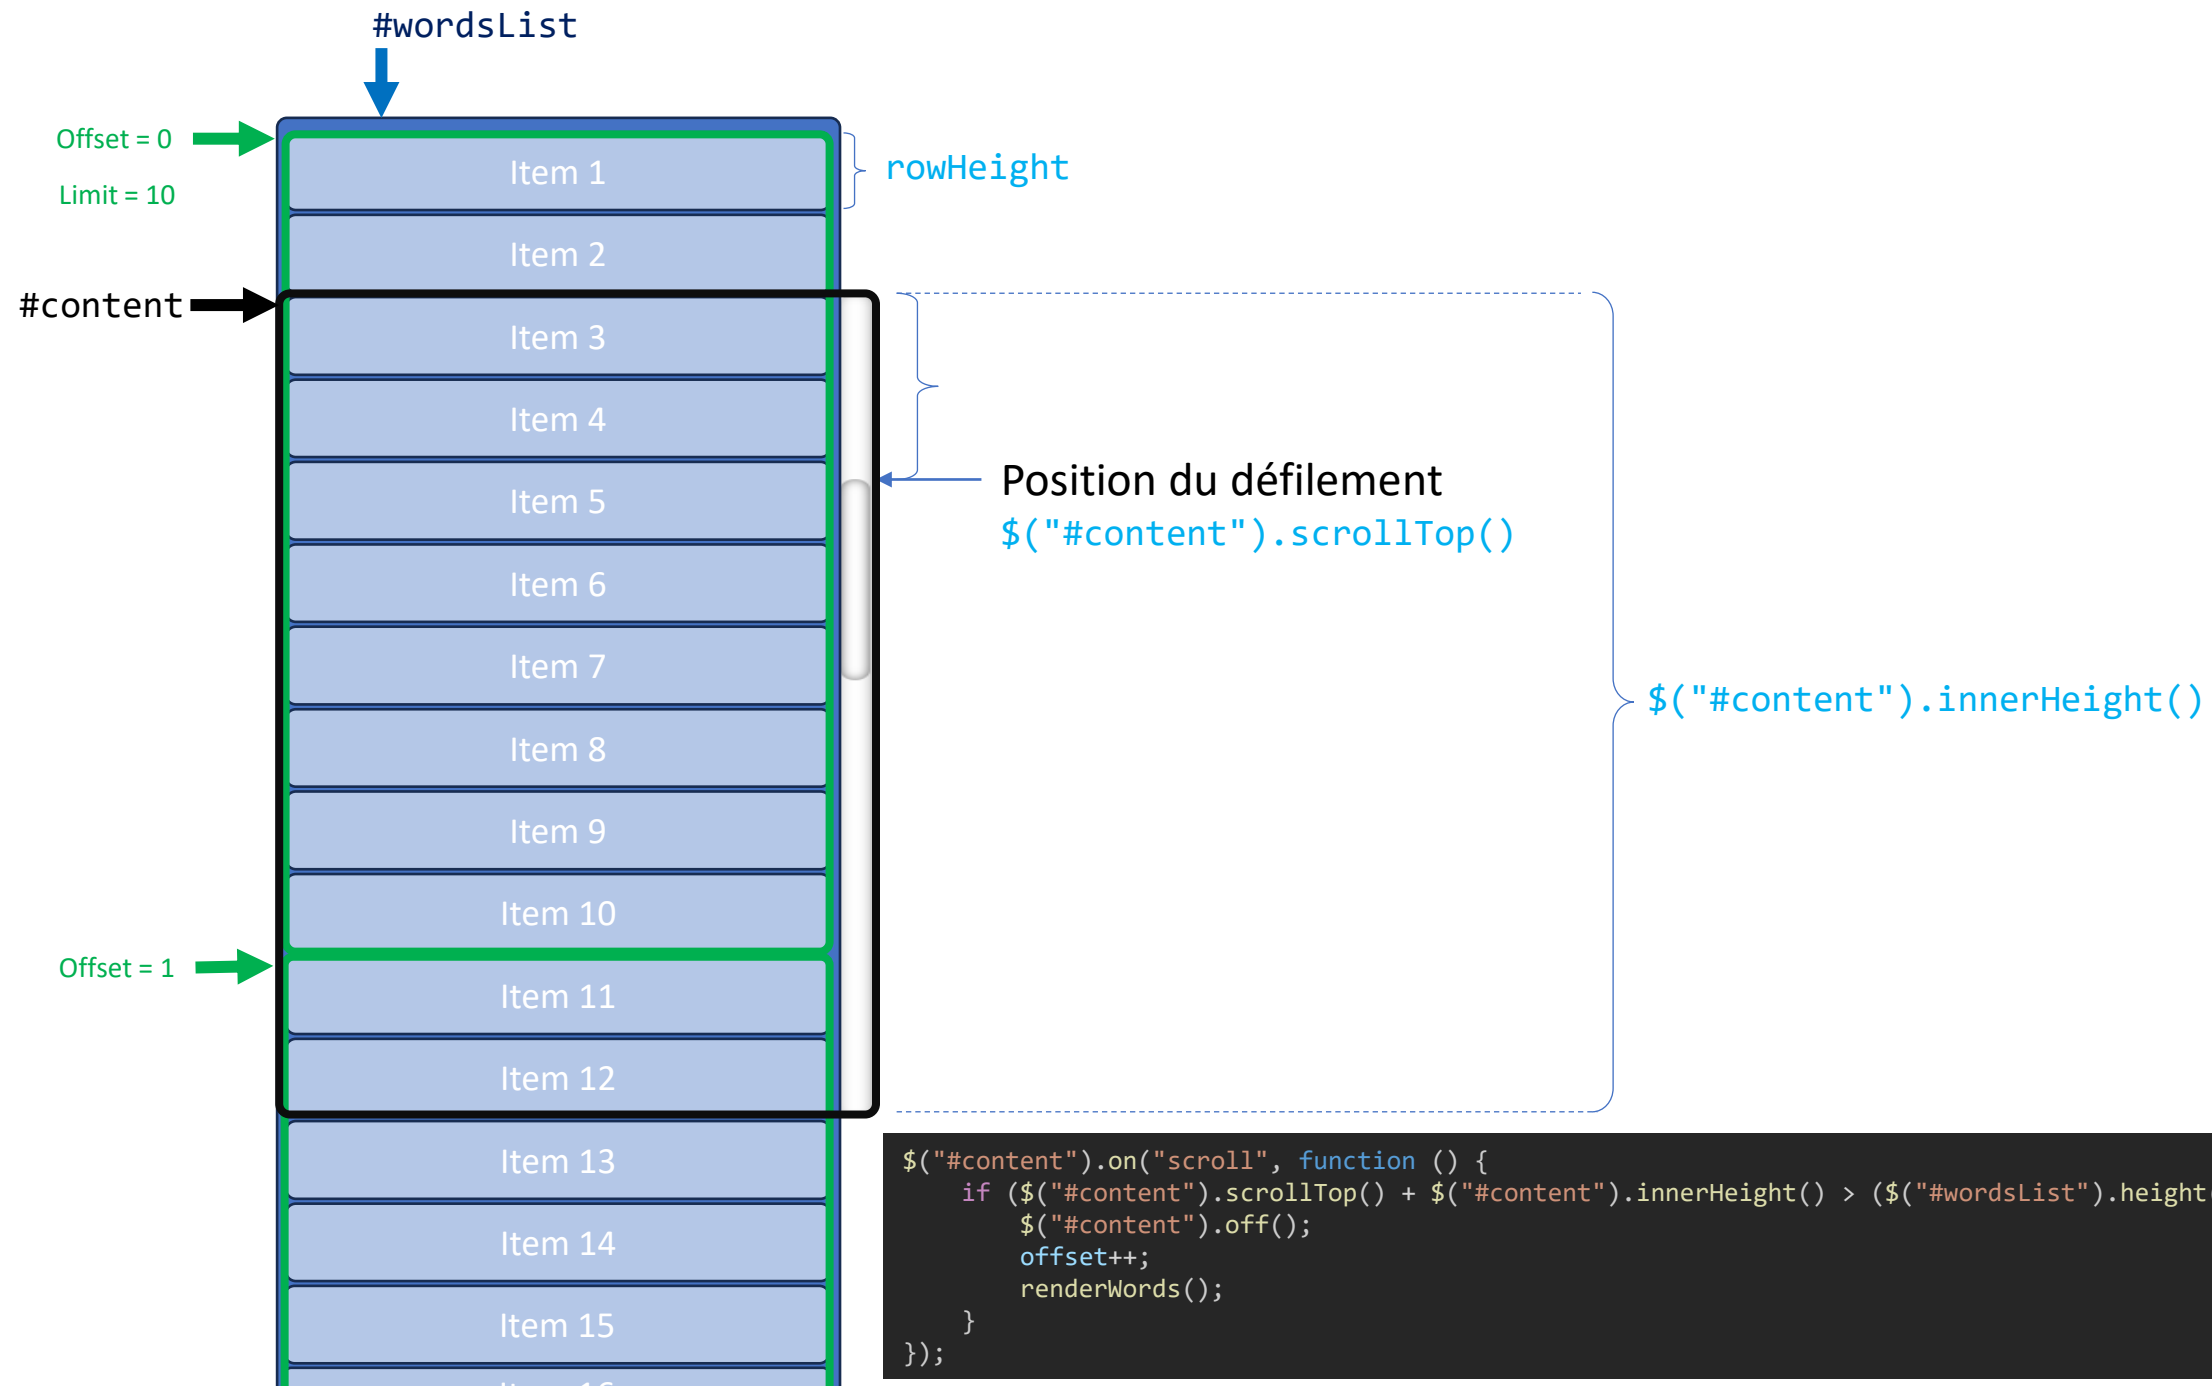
#wordsList

Offset = 0

Limit = 10

Item 1

rowHeight

Item 2

#content

Item 3

Item 4

Item 5

Position du défilement
$("#content").scrollTop()

Item 6

Item 7

$("#content").innerHeight()

Item 8

Item 9

Item 10

Offset = 1

Item 11

Item 12

Item 13

Item 14

Item 15

$("#content").on("scroll", function () {
    if ($("#content").scrollTop() + $("#content").innerHeight() > ($("#wordsList").height
        $("#content").off();
        offset++;
        renderWords();
    }
});